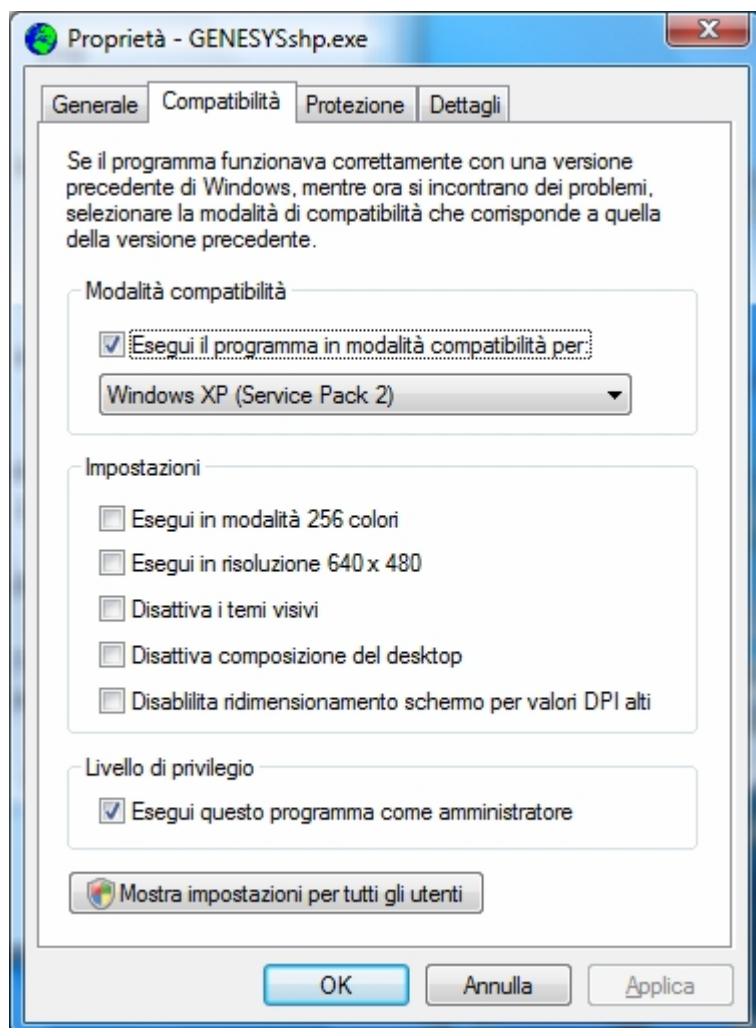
Proprietà - GENESYSshp.exe

X

Generale | Compatibilità | Protezione | Dettagli

Se il programma funzionava correttamente con una versione precedente di Windows, mentre ora si incontrano dei problemi, selezionare la modalità di compatibilità che corrisponde a quella della versione precedente.

Modalità compatibilità

☑ Esegui il programma in modalità compatibilità per:

Windows XP (Service Pack 2)

Impostazioni

☐ Esegui in modalità 256 colori

☐ Esegui in risoluzione 640 x 480

☐ Disattiva i temi visivi

☐ Disattiva composizione del desktop

☐ Disablilita ridimensionamento schermo per valori DPI alti

Livello di privilegio

☑ Esegui questo programma come amministratore

Mostra impostazioni per tutti gli utenti

OK | Annulla | Applica